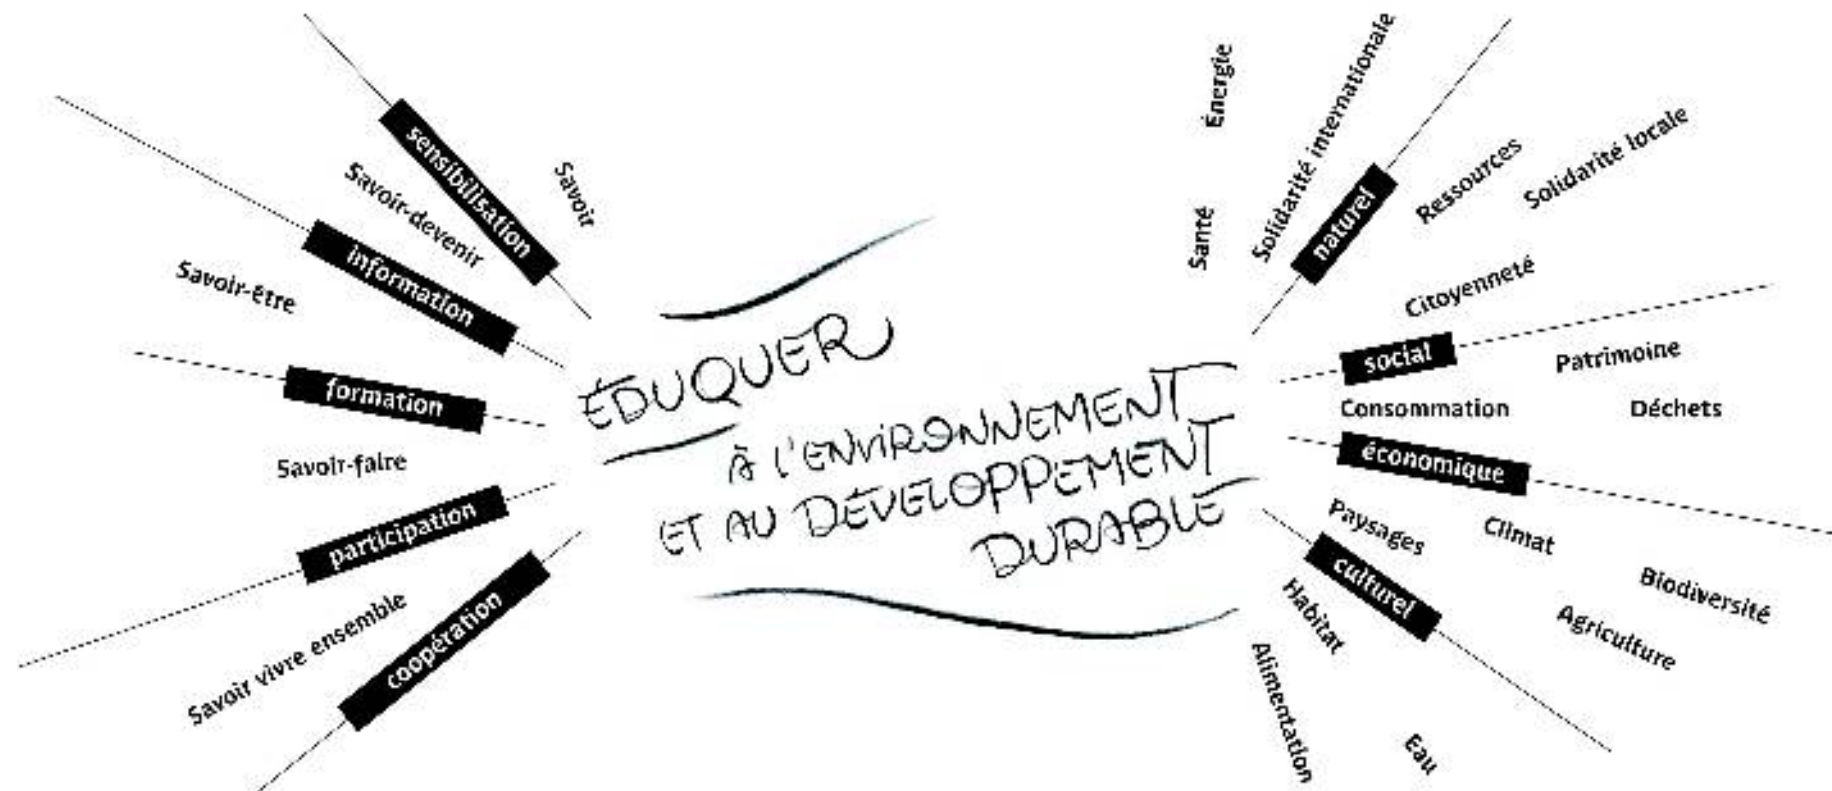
ÉDUQUER
À L'ENVIRONNEMENT
ET AU DÉVELOPPEMENT
DURABLE

sensibilisation
Savoir
Savoir-devenir
information
Savoir-être
formation
Savoir-faire
participation
Savoir vivre ensemble
coopération

Énergie
Solidarité internationale
Santé
naturel
Ressources
Solidarité locale
Citoyenneté
social
Patrimoine
Consommation
Déchets
économique
Paysages
Climat
culturel
Biodiversité
Habitat
Agriculture
Alimentation
Eau